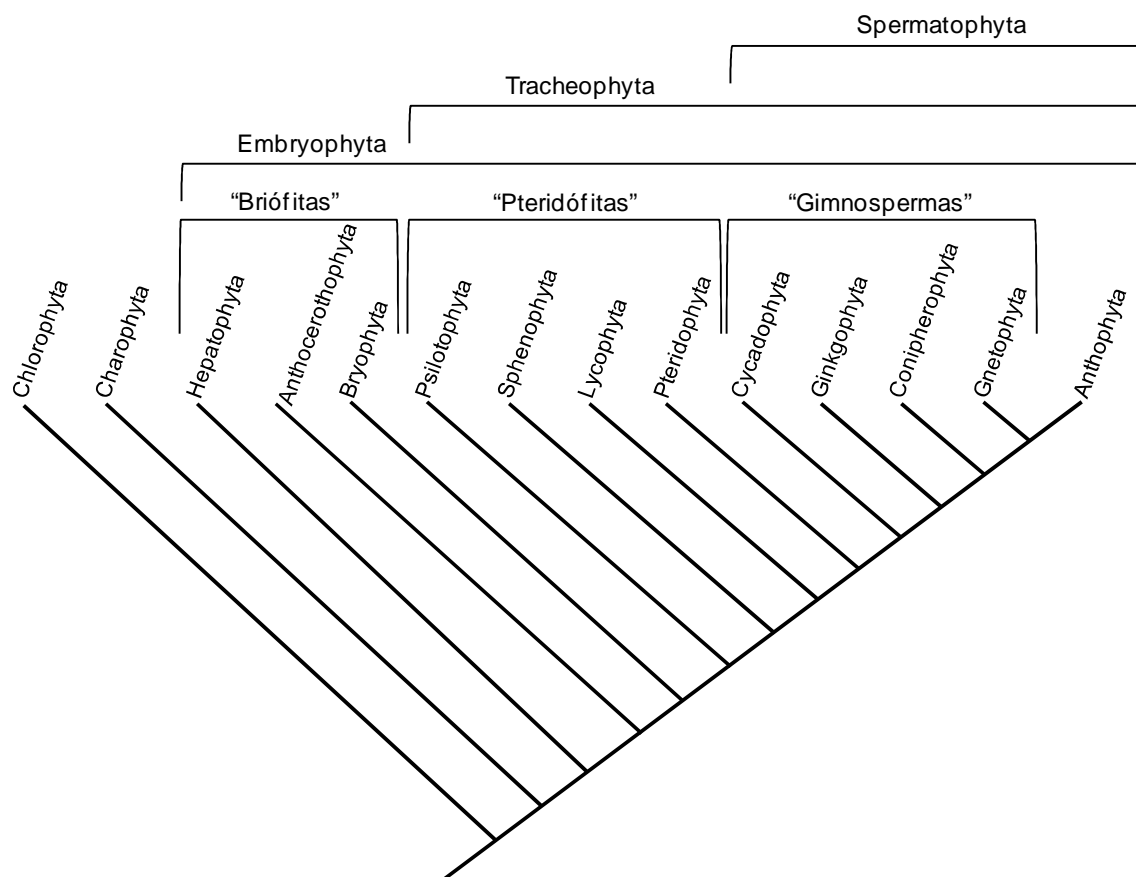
Spermatophyta

Tracheophyta

Embryophyta

"Briófitas"

"Pteridófitas"

"Gimnospermas"

Chlorophyta

Charophyta

Hepatophyta

Anthocerothophyta

Bryophyta

Psilotophyta

Sphenophyta

Lycophyta

Pteridophyta

Cycadophyta

Ginkgophyta

Conipherophyta

Gnetophyta

Anthophyta